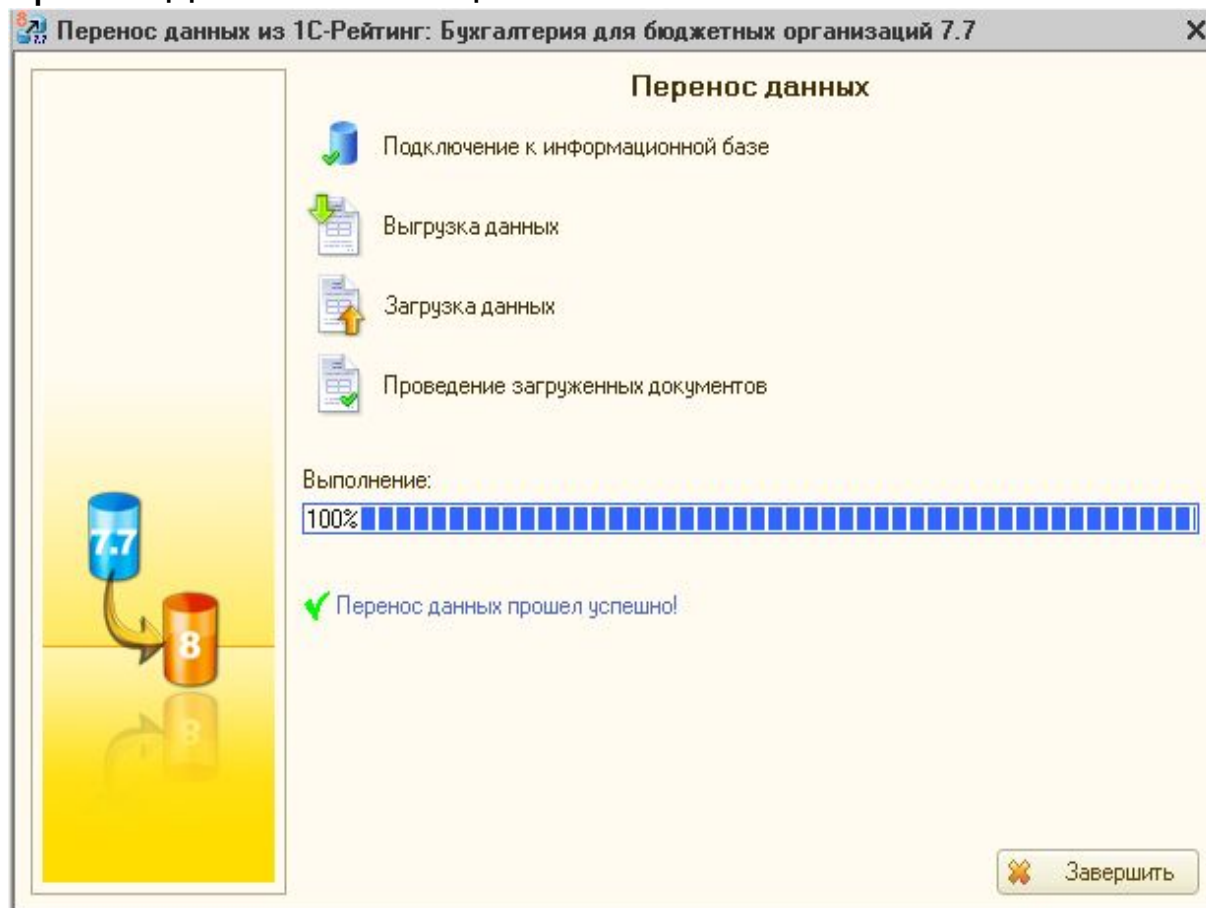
Перенос данных из 1С-Рейтинг: Бухгалтерия для бюджетных организаций 7.7

Перенос данных

Подключение к информационной базе

Выгрузка данных

Загрузка данных

Проведение загруженных документов

Выполнение:

100%

Перенос данных прошел успешно!

7.7

8

Завершить